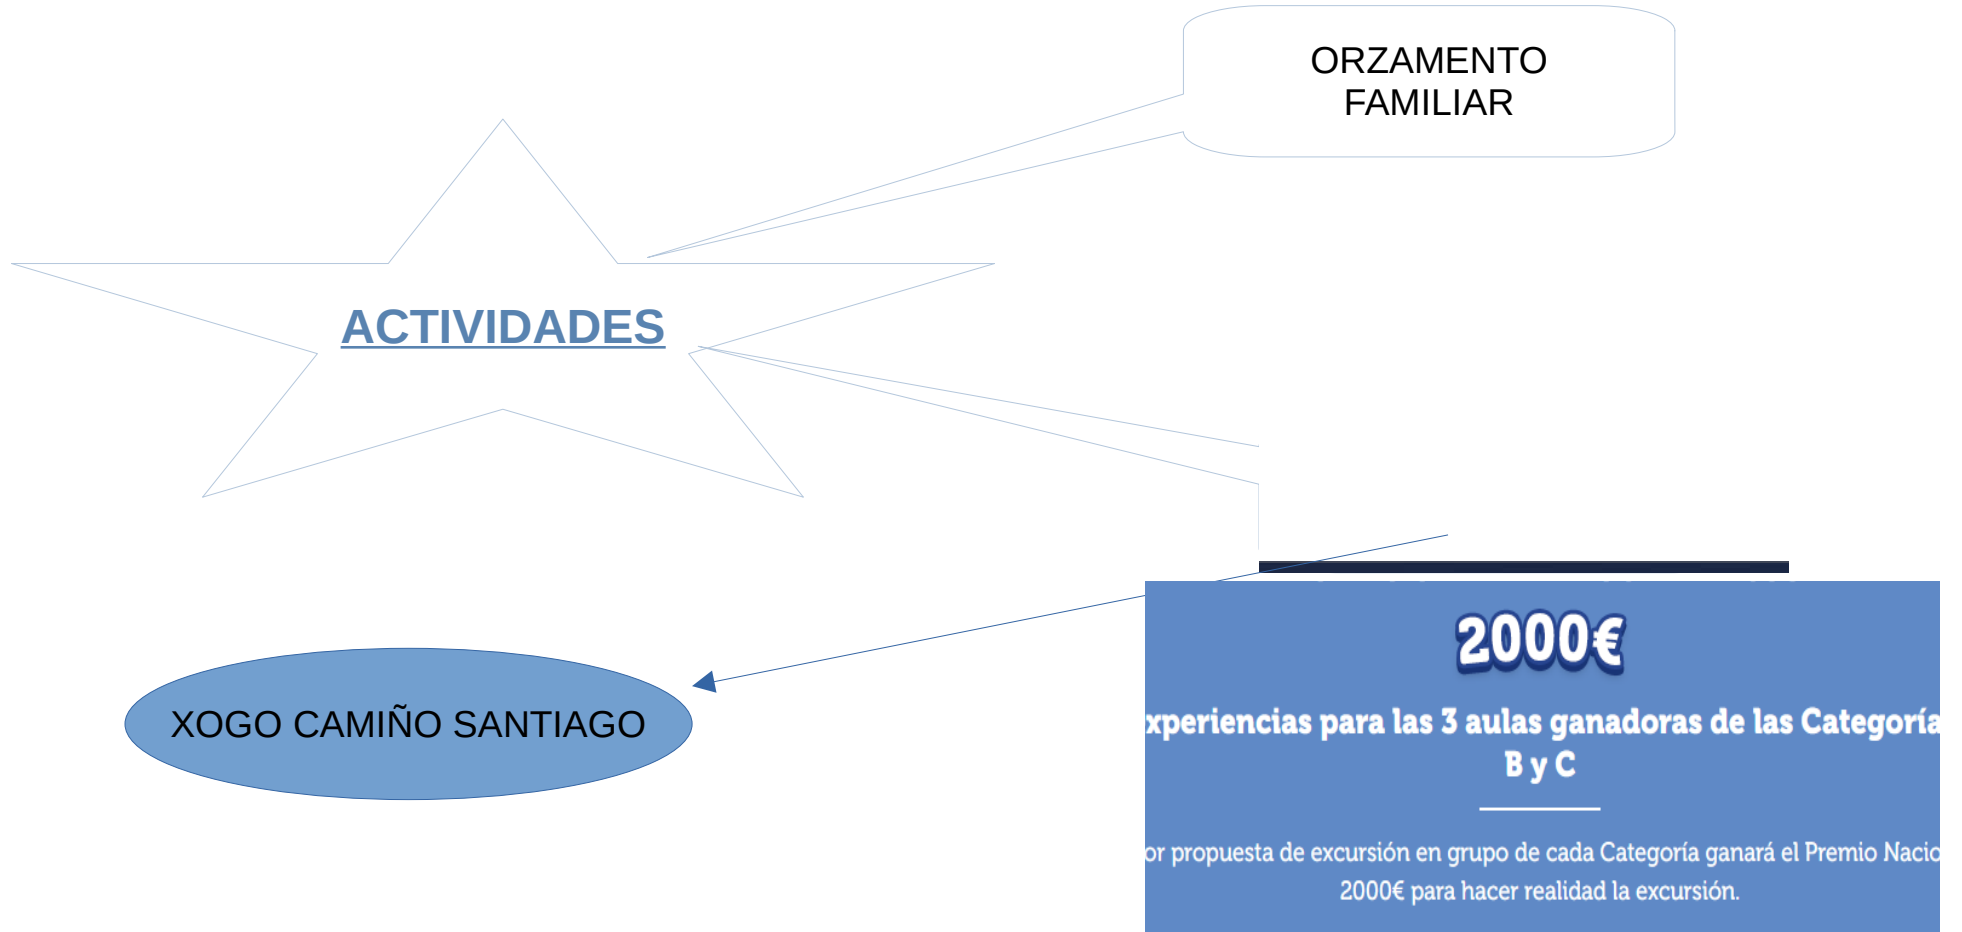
ORZAMENTO FAMILIAR

ACTIVIDADES

XOGO CAMIÑO SANTIAGO

2000€

xperiencias para las 3 aulas ganadoras de las Categoría B y C

or propuesta de excursión en grupo de cada Categoría ganará el Premio Nacio 2000€ para hacer realidad la excursión.